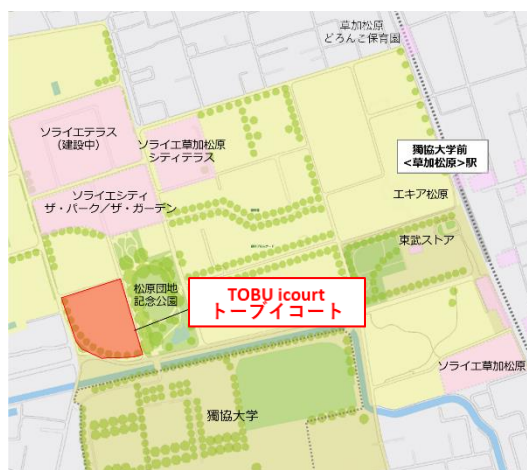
草加松原
どろんこ保育園

ソライエテラス
(建設中)

ソライエ草加松原
シティテラス

獨協大学前
<草加松原>駅

エキア松原

ソライエシティ
ザ・パーク/ザ・ガーデン

東武ストア

松原団地
記念公園

TOBU icourt
トーブイコート

ソライエ草加松原

獨協大学